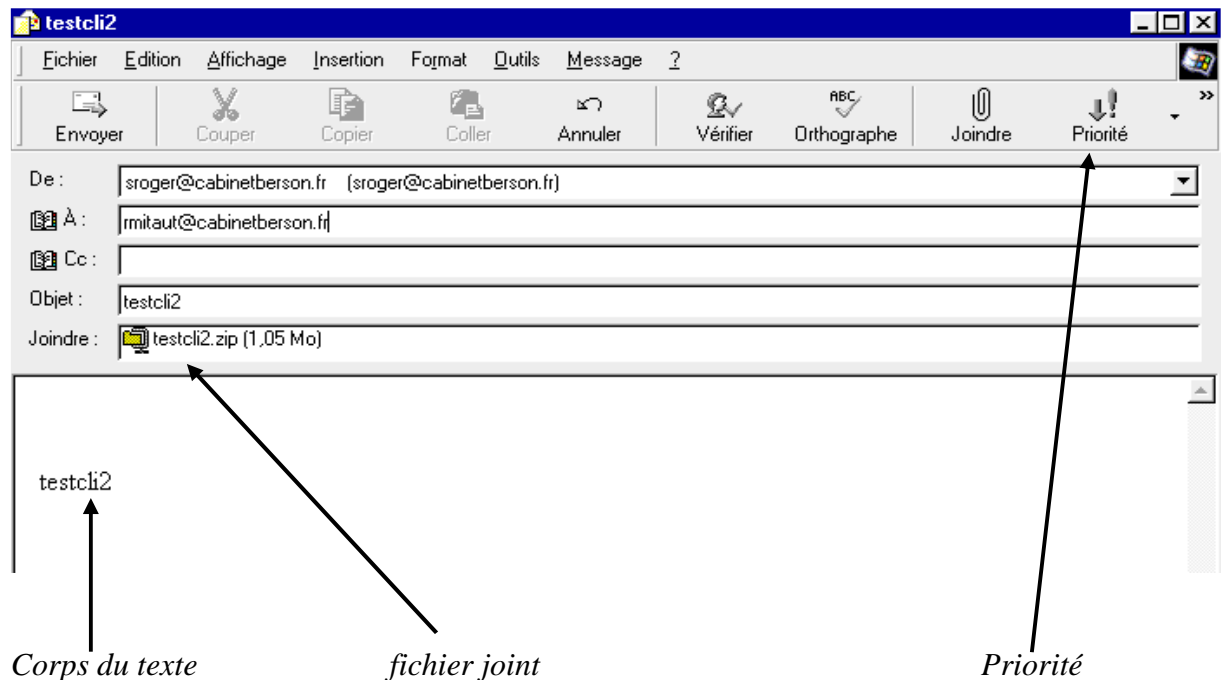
testcli2

Fichier Edition Affichage Insertion Format Outils Message ?

Envoyer Couper Copier Coller Annuler Vérifier Orthographe Joindre Priorité

De : sroger@cabinetberson.fr (sroger@cabinetberson.fr)

À : rmitaut@cabinetberson.fr

Cc :

Objet : testcli2

Joindre : testcli2.zip (1,05 Mo)

testcli2

Corps du texte fichier joint Priorité